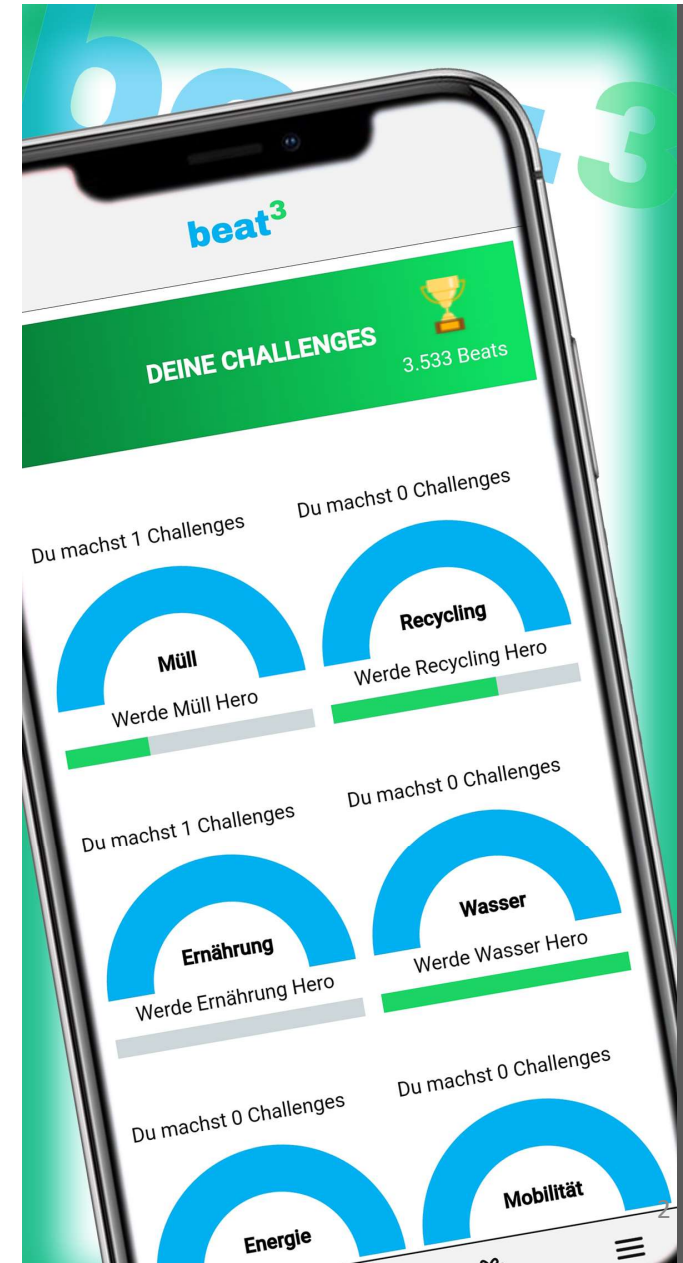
beat$^3$

DEINE CHALLENGES

3.533 Beats

Du machst 1 Challenges

Müll

Werde Müll Hero

Du machst 0 Challenges

Recycling

Werde Recycling Hero

Du machst 1 Challenges

Ernährung

Werde Ernährung Hero

Du machst 0 Challenges

Wasser

Werde Wasser Hero

Du machst 0 Challenges

Energie

Du machst 0 Challenges

Mobilität

2